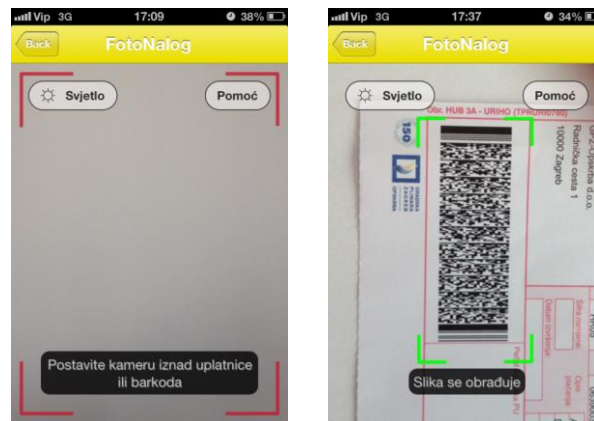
Vip 3G 17:09 38%

Back FotoNalog

Svjetlo

Pomoć

Postavite kameru iznad uplatnice ili barkoda

Vip 3G 17:37 34%

Back FotoNalog

Svjetlo

Pomoć

Obr. HUB 3A - URIHO (TPRURI0780)

GPZ-Opskrba d.o.o.
Radnička cesta 1
10000 Zagreb

150

Slika se obrađuje